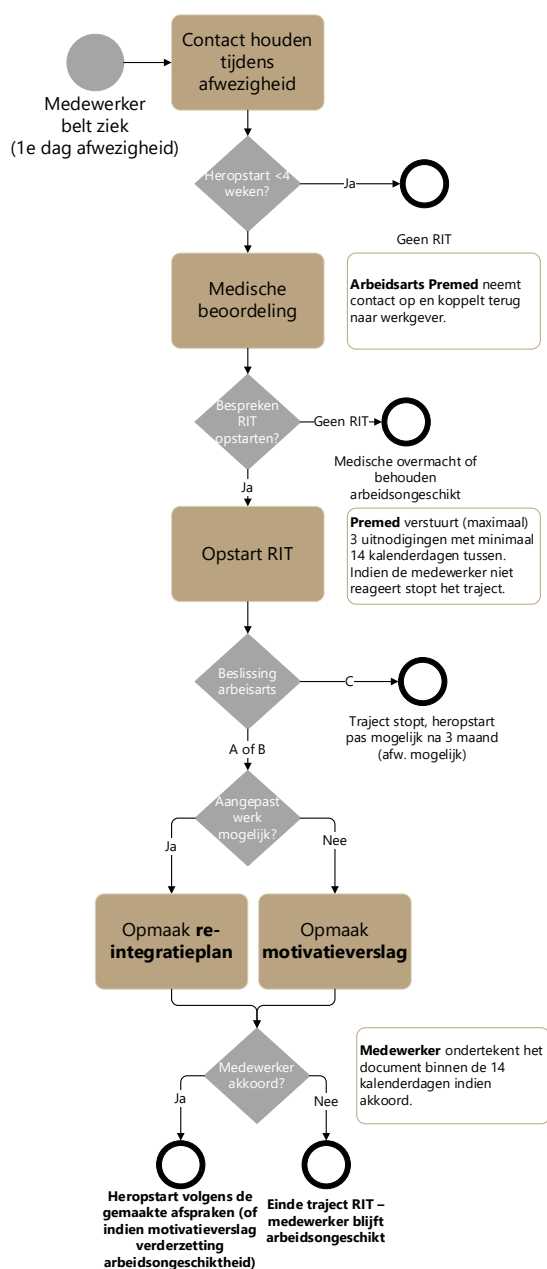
Medewerker belt ziek (1e dag afwezigheid)

Contact houden tijdens afwezigheid

Heropstart <4 weken?

Ja

Geen RIT

Medische beoordeling

**Arbeidsarts Premed** neemt contact op en koppelt terug naar werkgever.

Bespreken RIT opstarten?

Geen RIT

Medische overmacht of behouden arbeidsongeschikt

Ja

Opstart RIT

**Premed** verstuurt (maximaal) 3 uitnodigingen met minimaal 14 kalenderdagen tussen. Indien de medewerker niet reageert stopt het traject.

Beslissing arbeisarts

C

Traject stopt, heropstart pas mogelijk na 3 maand (afw. mogelijk)

A of B

Aangepast werk mogelijk?

Ja

Nee

Opmaak **re-integratieplan**

Opmaak **motivatieverslag**

Medewerker akkoord?

**Medewerker** ondertekent het document binnen de 14 kalenderdagen indien akkoord.

Ja

Nee

**Heropstart volgens de gemaakte afspraken (of indien motivatieverslag verderzetting arbeidsongeschiktheid)**

**Einde traject RIT – medewerker blijft arbeidsongeschikt**